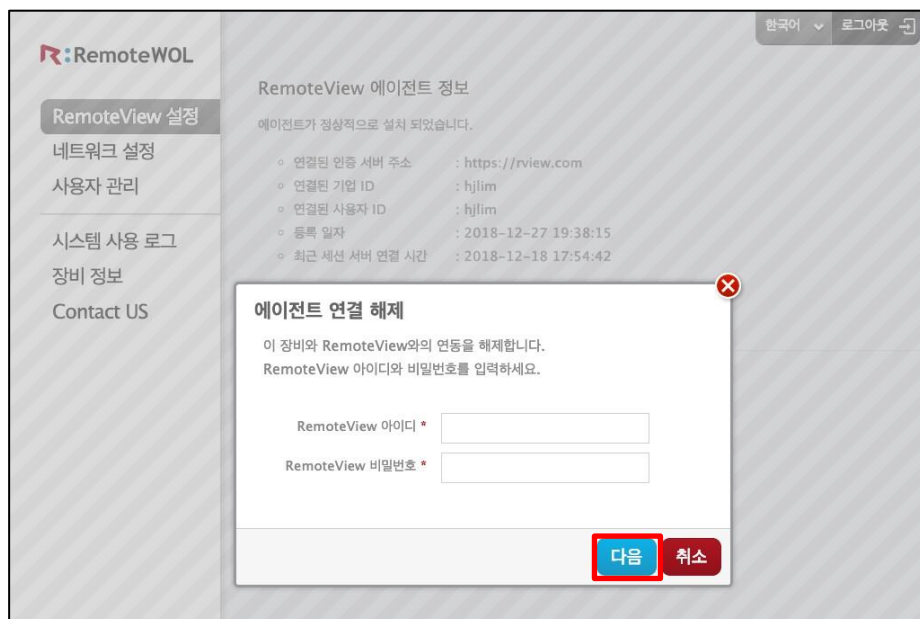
R:RemoteWOL

한국어 ∨ 로그아웃

RemoteView 설정
네트워크 설정
사용자 관리

시스템 사용 로그
장비 정보
Contact US

RemoteView 에이전트 정보

에이전트가 정상적으로 설치 되었습니다.

- 연결된 인증 서버 주소 : https://rview.com
- 연결된 기업 ID : hjlim
- 연결된 사용자 ID : hjlim
- 등록 일자 : 2018-12-27 19:38:15
- 최근 세션 서버 연결 시간 : 2018-12-18 17:54:42

에이전트 연결 해제

이 장비와 RemoteView와의 연동을 해제합니다.
RemoteView 아이디와 비밀번호를 입력하세요.

RemoteView 아이디 *

RemoteView 비밀번호 *

다음 취소